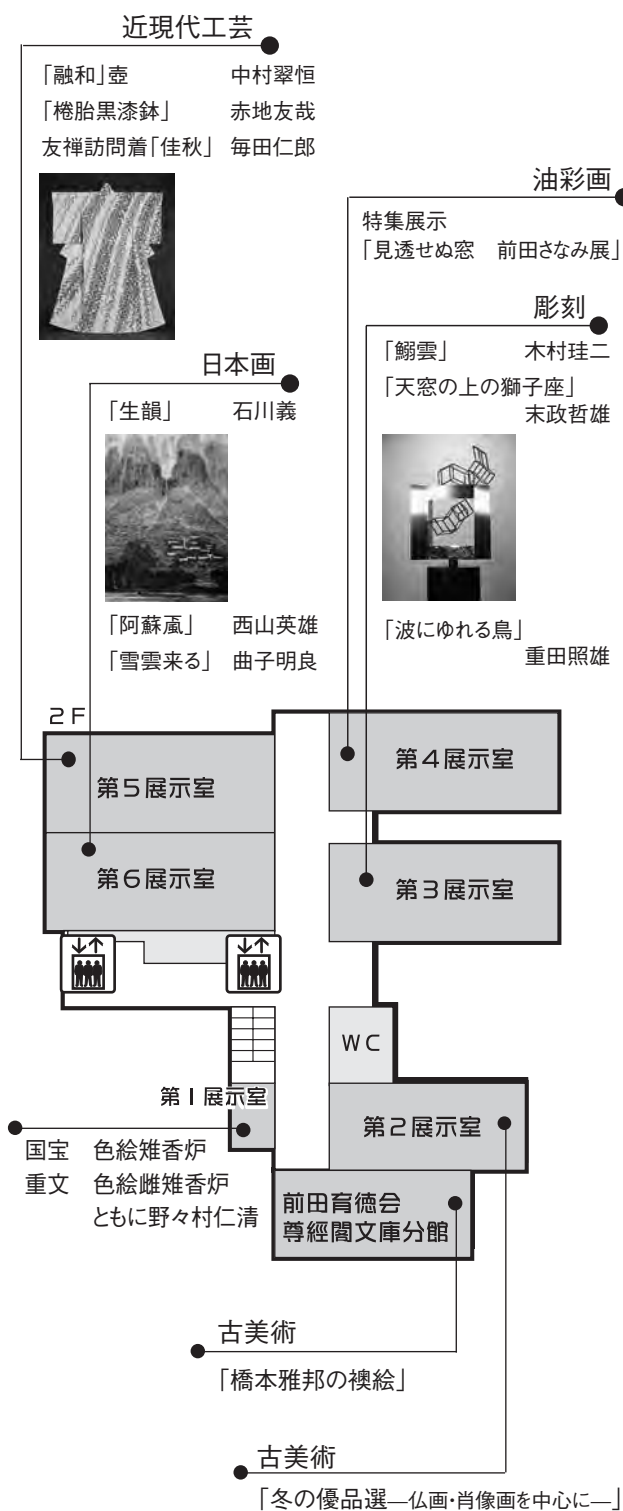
近現代工芸

「融和」壺　中村翠恒
「棬胎黒漆鉢」　赤地友哉
友禅訪問着「佳秋」　毎田仁郎

油彩画

特集展示
「見透せぬ窓　前田さなみ展」

彫刻

「翩雲」　木村珪二
「天窓の上の獅子座」　末政哲雄

「波にゆれる鳥」　重田照雄

日本画

「生韻」　石川義

「阿蘇颪」　西山英雄
「雪雲来る」　曲子明良

2F

第5展示室

第6展示室

第4展示室

第3展示室

WC

第1展示室

第2展示室

国宝　色絵雉香炉
重文　色絵雌雉香炉
ともに野々村仁清

前田育徳会
尊經閣文庫分館

古美術

「橋本雅邦の襖絵」

古美術

「冬の優品選—仏画・肖像画を中心に—」